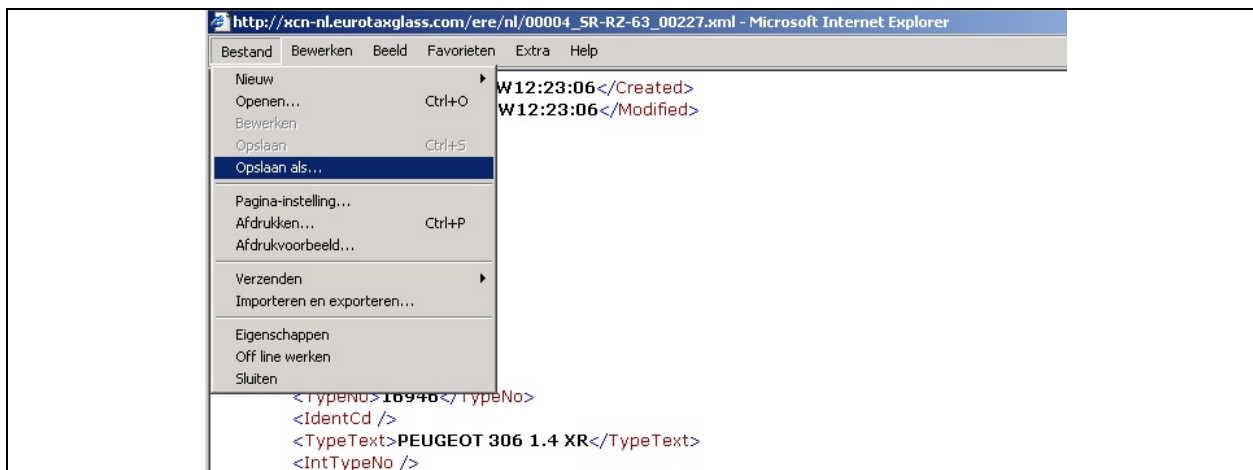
http://xcn-nl.eurotaxglass.com/ere/nl/00004_SR-RZ-63_00227.xml - Microsoft Internet Explorer

Bestand Bewerken Beeld Favorieten Extra Help

Nieuw
Openen... Ctrl+O
Bewerken
Opslaan Ctrl+S
Opslaan als...
Pagina-instelling...
Afdrukken... Ctrl+P
Afdrukvoorbeeld...
Verzenden
Importeren en exporteren...
Eigenschappen
Off line werken
Sluiten

W12:23:06</Created>
W12:23:06</Modified>

<TypeNo>16946</TypeNo>
<IdentCd />
<TypeText>PEUGEOT 306 1.4 XR</TypeText>
<IntTypeNo />